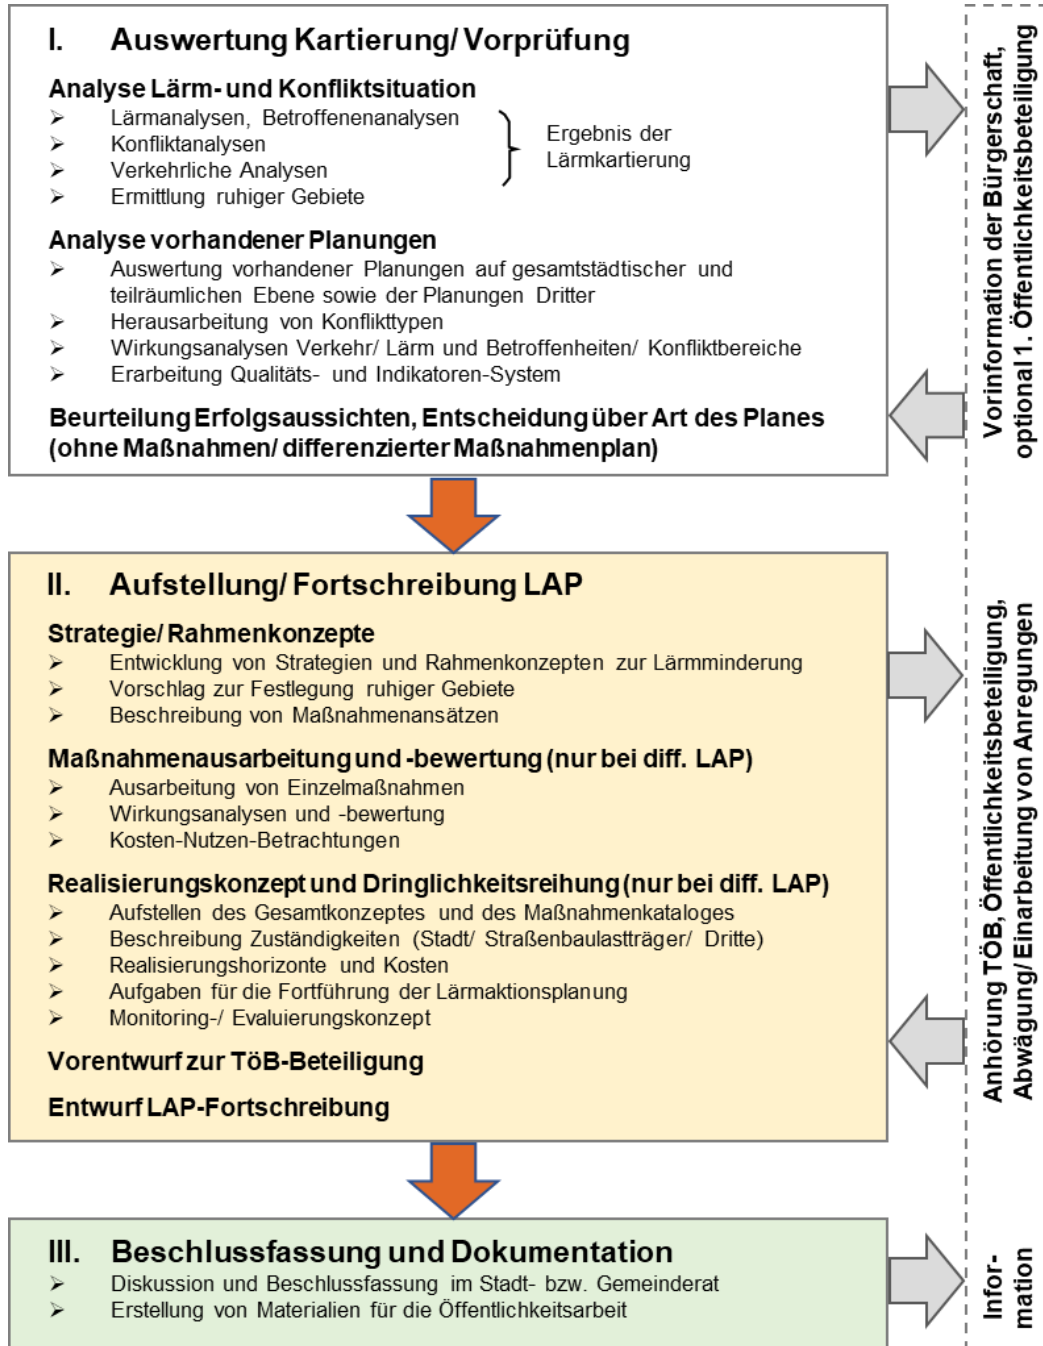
I. Auswertung Kartierung/ Vorprüfung

Analyse Lärm- und Konfliktsituation
➢ Lärmanalysen, Betroffenenanalysen
➢ Konfliktanalysen
➢ Verkehrliche Analysen
➢ Ermittlung ruhiger Gebiete

Ergebnis der Lärmkartierung

Analyse vorhandener Planungen
➢ Auswertung vorhandener Planungen auf gesamtstädtischer und teilräumlichen Ebene sowie der Planungen Dritter
➢ Herausarbeitung von Konflikttypen
➢ Wirkungsanalysen Verkehr/ Lärm und Betroffenheiten/ Konfliktbereiche
➢ Erarbeitung Qualitäts- und Indikatoren-System

Beurteilung Erfolgsaussichten, Entscheidung über Art des Planes (ohne Maßnahmen/ differenzierter Maßnahmenplan)

Vorinformation der Bürgerschaft, optional 1. Öffentlichkeitsbeteiligung

II. Aufstellung/ Fortschreibung LAP

Strategie/ Rahmenkonzepte
➢ Entwicklung von Strategien und Rahmenkonzepten zur Lärmminderung
➢ Vorschlag zur Festlegung ruhiger Gebiete
➢ Beschreibung von Maßnahmenansätzen

Maßnahmenausarbeitung und -bewertung (nur bei diff. LAP)
➢ Ausarbeitung von Einzelmaßnahmen
➢ Wirkungsanalysen und -bewertung
➢ Kosten-Nutzen-Betrachtungen

Realisierungskonzept und Dringlichkeitsreihung (nur bei diff. LAP)
➢ Aufstellen des Gesamtkonzeptes und des Maßnahmenkataloges
➢ Beschreibung Zuständigkeiten (Stadt/ Straßenbaulastträger/ Dritte)
➢ Realisierungshorizonte und Kosten
➢ Aufgaben für die Fortführung der Lärmaktionsplanung
➢ Monitoring-/ Evaluierungskonzept

Vorentwurf zur TöB-Beteiligung

Entwurf LAP-Fortschreibung

Anhörung TÖB, Öffentlichkeitsbeteiligung, Abwägung/ Einarbeitung von Anregungen

III. Beschlussfassung und Dokumentation
➢ Diskussion und Beschlussfassung im Stadt- bzw. Gemeinderat
➢ Erstellung von Materialien für die Öffentlichkeitsarbeit

Information